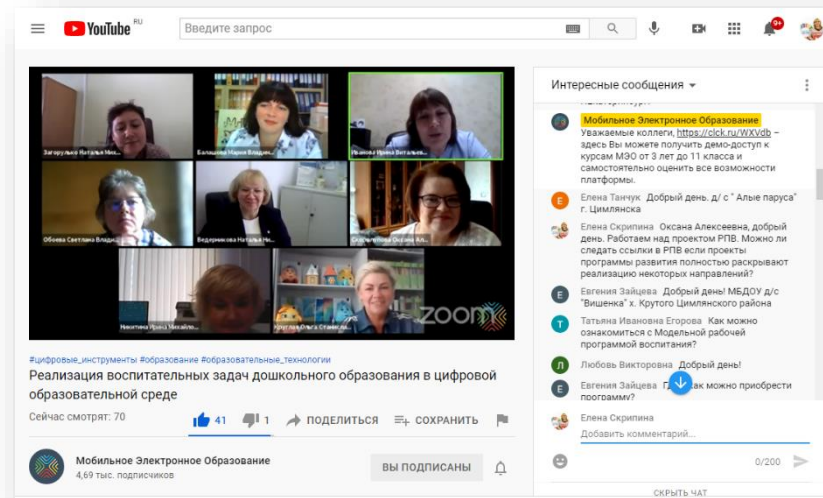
YouTube RU
Введите запрос
9+

Загорулько Наталья Ник...
Балашова Мария Влади...
Иванова Ирина Витальев...
Обоева Светлана Влади...
Ведерникова Наталья Ни...
Скрипилёва Оксана Ал...
Никитина Ирина Михайло...
Кругляк Ольга Станисла...
zoom

#цифровые_инструменты #образование #образовательные_технологии
Реализация воспитательных задач дошкольного образования в цифровой образовательной среде
Сейчас смотрят: 70
41 1 ПОДЕЛИТЬСЯ СОХРАНИТЬ

Мобильное Электронное Образование
4,69 тыс. подписчиков
ВЫ ПОДПИСАНЫ

Интересные сообщения
Мобильное Электронное Образование Уважаемые коллеги, https://clck.ru/WXVdb – здесь Вы можете получить демо-доступ к курсам МЭО от 3 лет до 11 класса и самостоятельно оценить все возможности платформы.
Елена Танчук Добрый день. д/с " Алые паруса" г. Цимлянска
Елена Скрипина Оксана Алексеевна, добрый день. Работаем над проектом РПВ. Можно ли следать ссылки в РПВ если проекты программы развития полностью раскрывают реализацию некоторых направлений?
Евгения Зайцева Добрый день! МБДОУ д/с "Вишенка" х. Крутого Цимлянского района
Татьяна Ивановна Егорова Как можно ознакомиться с Модельной рабочей программой воспитания?
Любовь Викторовна Добрый день!
Евгения Зайцева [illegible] как можно приобрести программу?
Елена Скрипина
Добавить комментарий...
0/200
СКРЫТЬ ЧАТ